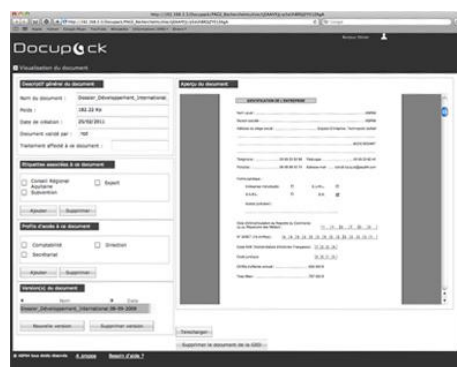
Docup@ck

Visualisation du document

Descriptif général du document

Nom du document : Dossier_Développement_International

Poids : 182.22 Ko

Date de création : 25/02/2011

Document validé par : Test

Traitement affecté à ce document :

Etiquettes associées à ce document

Conseil Régional Aquitaine Subvention

Export

Ajouter Supprimer

Profils d'accès à ce document

Comptabilité Secrétariat

Direction

Ajouter Supprimer

Version(s) du document

Nom Date

Dossier_Développement_International 08-09-2009

Nouvelle version Supprimer version

Aperçu du document

IDENTIFICATION DE L'ENTREPRISE

Télécharger

Supprimer le document de la GED

© ADHI tous droits réservés A propos Besoin d'aide ?